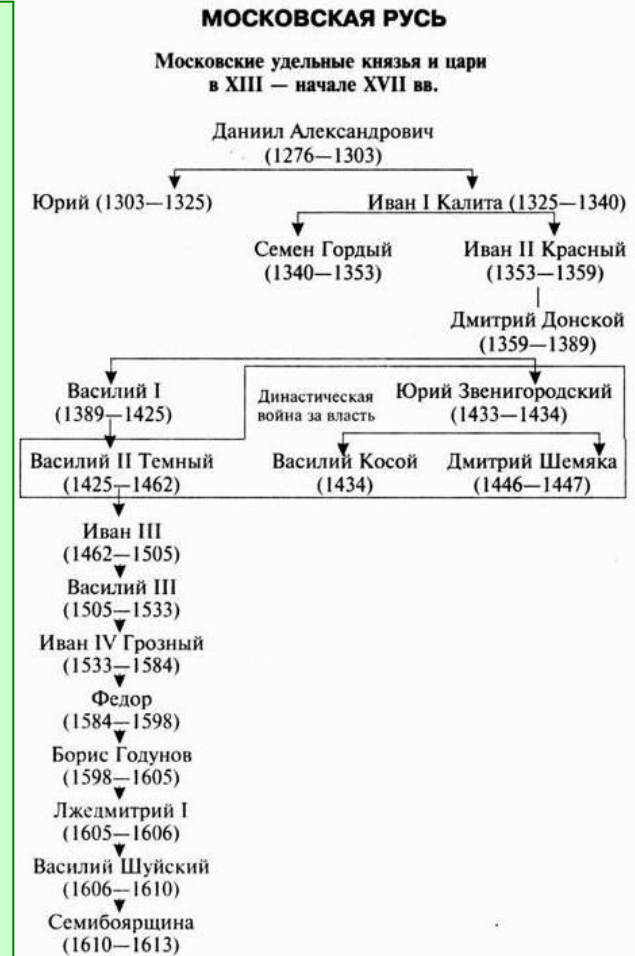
МОСКОВСКАЯ РУСЬ

Московские удельные князья и цари в XIII — начале XVII вв.

Даниил Александрович (1276—1303)

Юрий (1303—1325)

Иван I Калита (1325—1340)

Семен Гордый (1340—1353)

Иван II Красный (1353—1359)

Дмитрий Донской (1359—1389)

Василий I (1389—1425)

Династическая война за власть

Юрий Звенигородский (1433—1434)

Василий II Темный (1425—1462)

Василий Косой (1434)

Дмитрий Шемяка (1446—1447)

Иван III (1462—1505)

Василий III (1505—1533)

Иван IV Грозный (1533—1584)

Федор (1584—1598)

Борис Годунов (1598—1605)

Лжедмитрий I (1605—1606)

Василий Шуйский (1606—1610)

Семибоярщина (1610—1613)